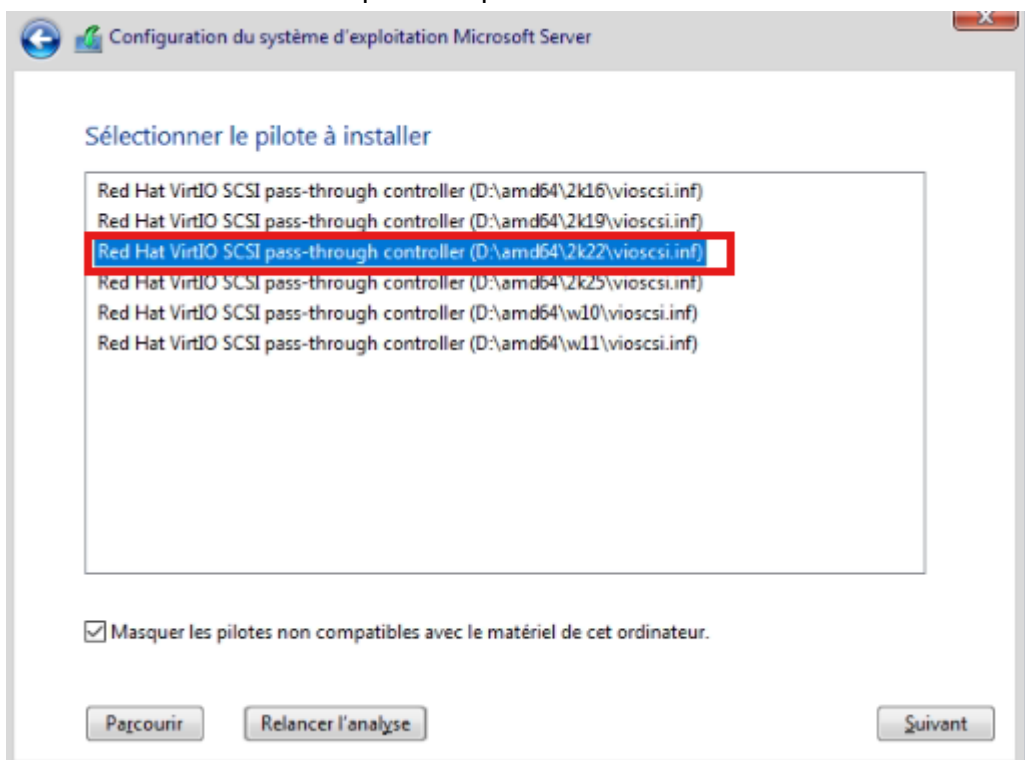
Configuration du système d'exploitation Microsoft Server

Sélectionner le pilote à installer

Red Hat VirtIO SCSI pass-through controller (D:\amd64\2k16\vioscsi.inf)
Red Hat VirtIO SCSI pass-through controller (D:\amd64\2k19\vioscsi.inf)
Red Hat VirtIO SCSI pass-through controller (D:\amd64\2k22\vioscsi.inf)
Red Hat VirtIO SCSI pass-through controller (D:\amd64\2k25\vioscsi.inf)
Red Hat VirtIO SCSI pass-through controller (D:\amd64\w10\vioscsi.inf)
Red Hat VirtIO SCSI pass-through controller (D:\amd64\w11\vioscsi.inf)

Masquer les pilotes non compatibles avec le matériel de cet ordinateur.

Parcourir
Relancer l'analyse
Suivant